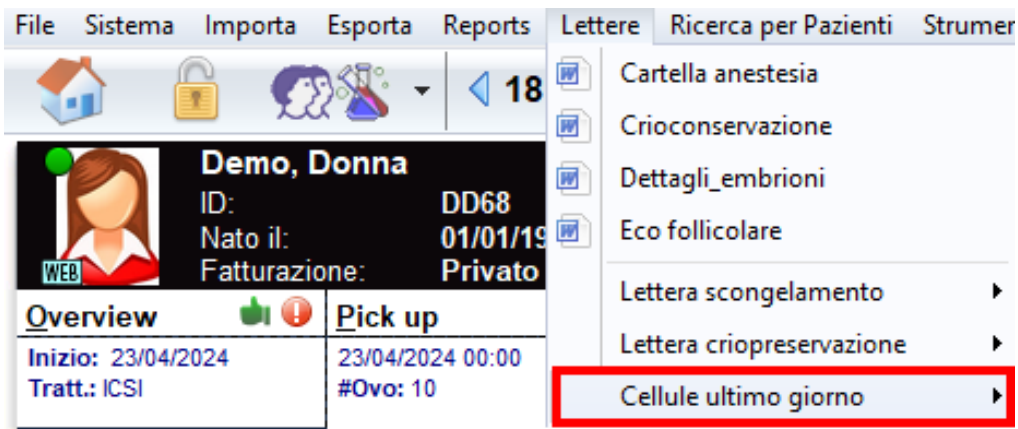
File Sistema Importa Esporta Reports Lettere Ricerca per Pazienti Strumer

18

Demo, Donna
ID: DD68
Nato il: 01/01/19
Fatturazione: Privato

WEB

Overview
Inizio: 23/04/2024
Tratt.: ICSI

Pick up
23/04/2024 00:00
#Ovo: 10

Cartella anestesia
Crioconservazione
Dettagli_embrioni
Eco follicolare
Lettera scongelamento
Lettera criopreservazione
Cellule ultimo giorno